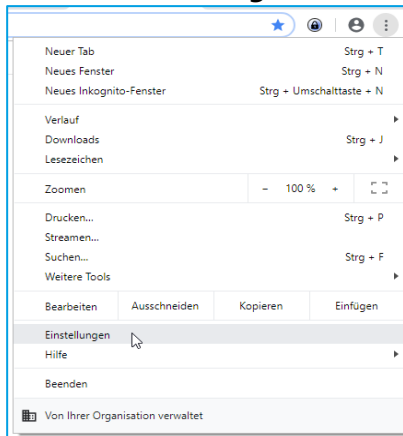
Neuer Tab Strg + T
Neues Fenster Strg + N
Neues Inkognito-Fenster Strg + Umschalttaste + N

Verlauf
Downloads Strg + J
Lesezeichen

Zoomen − 100 % +

Drucken... Strg + P
Streamen...
Suchen... Strg + F
Weitere Tools

| Bearbeiten | Ausschneiden | Kopieren | Einfügen |
|---|---|---|---|

Einstellungen
Hilfe

Beenden

Von Ihrer Organisation verwaltet